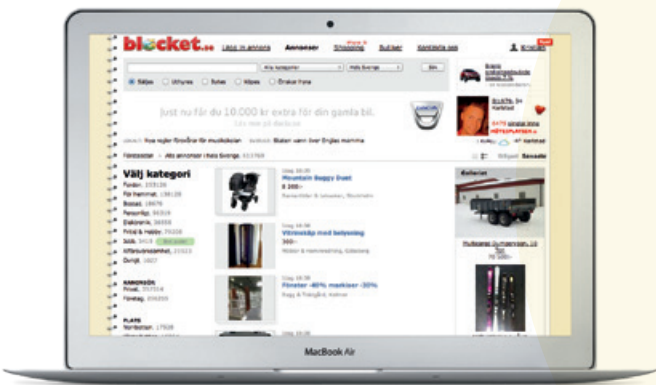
blocket.se Lägg in annons Annonser Shopping Butiker Kontakta oss

Alla kategorier Hela Sverige Sök

Säljes Uthyres Köpes Hyres

Just nu får du 10.000 kr extra för din gamla bil.

Välj kategori

Fordon

För hemmet

Bostad

Personligt

Elektronik

Fritid & Hobby

Jobb

Affärsverksamhet

Övrigt

Idag 16:20
Mountain Buggy Duet
8 200:-

Idag 16:06
Vitrinskåp med belysning
360:-

Idag 16:05
Fönster -40% markiser -30%

ANNONSÖR
Privat
Företag

PLATS

MacBook Air